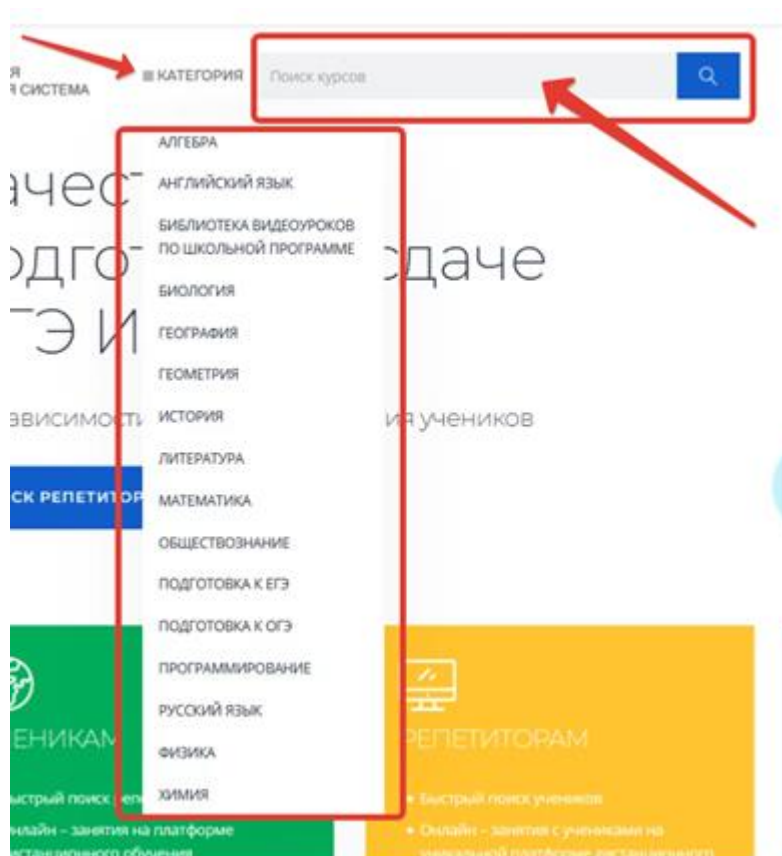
Я
Я СИСТЕМА

КАТЕГОРИЯ

Поиск курсов

АЛГЕБРА
АНГЛИЙСКИЙ ЯЗЫК
БИБЛИОТЕКА ВИДЕОУРОКОВ ПО ШКОЛЬНОЙ ПРОГРАММЕ
БИОЛОГИЯ
ГЕОГРАФИЯ
ГЕОМЕТРИЯ
ИСТОРИЯ
ЛИТЕРАТУРА
МАТЕМАТИКА
ОБЩЕСТВОЗНАНИЕ
ПОДГОТОВКА К ЕГЭ
ПОДГОТОВКА К ОГЭ
ПРОГРАММИРОВАНИЕ
РУССКИЙ ЯЗЫК
ФИЗИКА
ХИМИЯ

ачест
одгот сдаче
ГЭ И

зависимост ия учеников

СК РЕПЕТИТОР

ЕНИКАМ
ыстрый поиск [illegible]
нлайн – занятия на платформе
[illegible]

РЕПЕТИТОРАМ
• Быстрый поиск учеников
• Онлайн – занятия с учениками на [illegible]